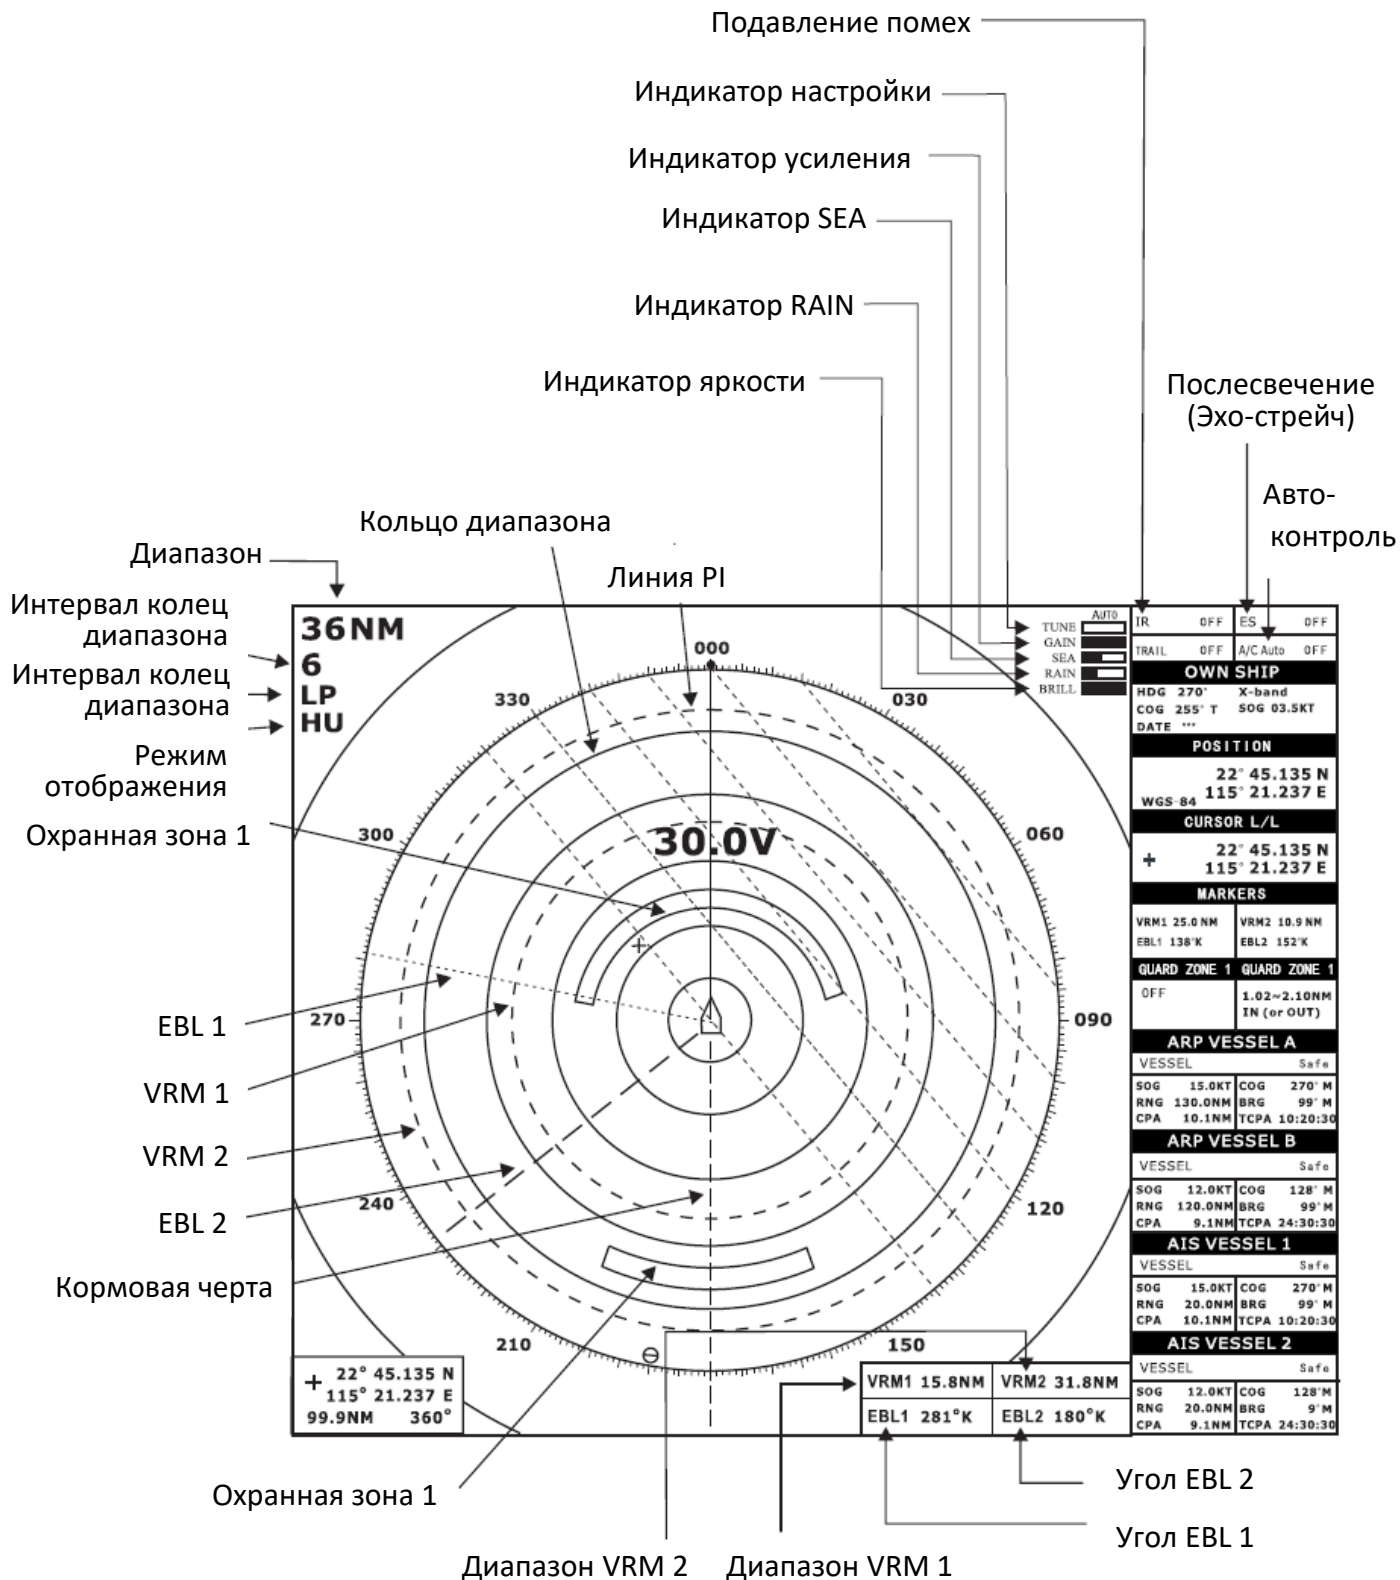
Подавление помех

Индикатор настройки

Индикатор усиления

Индикатор SEA

Индикатор RAIN

Индикатор яркости

Послесвечение (Эхо-стрейч)

Авто-контроль

Кольцо диапазона

Диапазон

Линия PI

Интервал колец диапазона

Интервал колец диапазона

Режим отображения

Охранная зона 1

EBL 1

VRM 1

VRM 2

EBL 2

Кормовая черта

36NM
6
LP
HU

000
330
030
300
060
270
090
240
120
210
150

30.0V

TUNE AUTO
GAIN
SEA
RAIN
BRILL

| IR OFF | ES OFF |
|---|---|
| TRAIL OFF | A/C Auto OFF |

OWN SHIP
HDG 270° X-band
COG 255° T SOG 03.5KT
DATE ***

POSITION
22° 45.135 N
WGS-84 115° 21.237 E

CURSOR L/L
+ 22° 45.135 N
115° 21.237 E

MARKERS
| VRM1 25.0 NM | VRM2 10.9 NM |
|---|---|
| EBL1 138°K | EBL2 152°K |

| GUARD ZONE 1 | GUARD ZONE 1 |
|---|---|
| OFF | 1.02~2.10NM IN (or OUT) |

ARP VESSEL A
VESSEL Safe
| SOG 15.0KT | COG 270° M |
|---|---|
| RNG 130.0NM | BRG 99° M |
| CPA 10.1NM | TCPA 10:20:30 |

ARP VESSEL B
VESSEL Safe
| SOG 12.0KT | COG 128° M |
|---|---|
| RNG 120.0NM | BRG 99° M |
| CPA 9.1NM | TCPA 24:30:30 |

AIS VESSEL 1
VESSEL Safe
| SOG 15.0KT | COG 270° M |
|---|---|
| RNG 20.0NM | BRG 99° M |
| CPA 10.1NM | TCPA 10:20:30 |

AIS VESSEL 2
VESSEL Safe
| SOG 12.0KT | COG 128° M |
|---|---|
| RNG 20.0NM | BRG 9° M |
| CPA 9.1NM | TCPA 24:30:30 |

+ 22° 45.135 N
115° 21.237 E
99.9NM 360°

| VRM1 15.8NM | VRM2 31.8NM |
|---|---|
| EBL1 281°K | EBL2 180°K |

Угол EBL 2

Угол EBL 1

Охранная зона 1

Диапазон VRM 2 Диапазон VRM 1